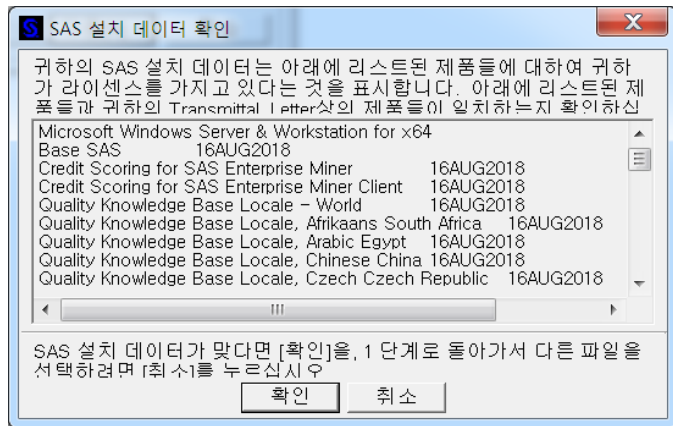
SAS 설치 데이터 확인

귀하의 SAS 설치 데이터는 아래에 리스트된 제품들에 대하여 귀하가 라이센스를 가지고 있다는 것을 표시합니다. 아래에 리스트된 제품들과 귀하의 Transmittal Letter상의 제품들이 일치하는지 확인하신

Microsoft Windows Server & Workstation for x64
Base SAS 16AUG2018
Credit Scoring for SAS Enterprise Miner 16AUG2018
Credit Scoring for SAS Enterprise Miner Client 16AUG2018
Quality Knowledge Base Locale - World 16AUG2018
Quality Knowledge Base Locale, Afrikaans South Africa 16AUG2018
Quality Knowledge Base Locale, Arabic Egypt 16AUG2018
Quality Knowledge Base Locale, Chinese China 16AUG2018
Quality Knowledge Base Locale, Czech Czech Republic 16AUG2018

SAS 설치 데이터가 맞다면 [확인]을, 1 단계로 돌아가서 다른 파일을 선택하려면 [취소]를 누르십시오

확인 취소